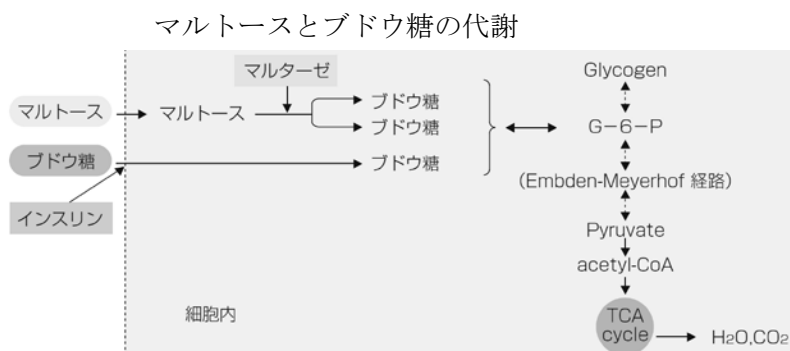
マルトースとブドウ糖の代謝

マルターゼ

マルトース

マルトース

ブドウ糖

ブドウ糖

ブドウ糖

ブドウ糖

インスリン

Glycogen

G−6−P

(Embden-Meyerhof 経路)

Pyruvate

acetyl-CoA

TCA cycle

$H_2O, CO_2$

細胞内